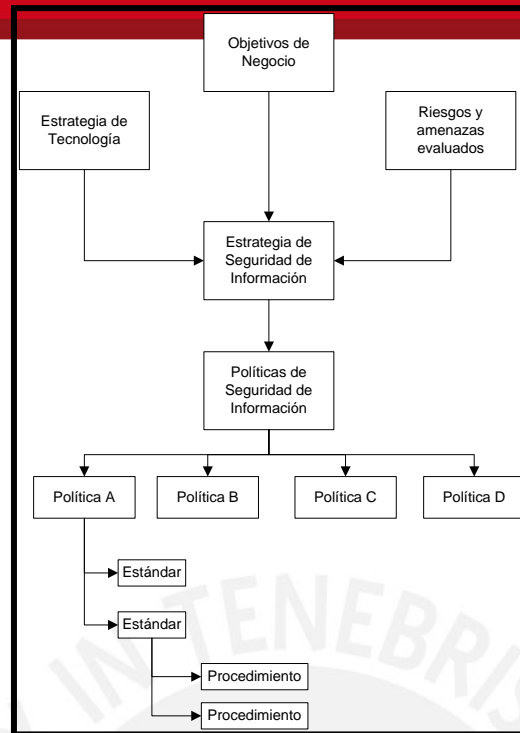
Objetivos de Negocio

Estrategia de Tecnología

Riesgos y amenazas evaluados

Estrategia de Seguridad de Información

Políticas de Seguridad de Información

Política A

Política B

Política C

Política D

Estándar

Estándar

Procedimiento

Procedimiento

IN TENEBRIS